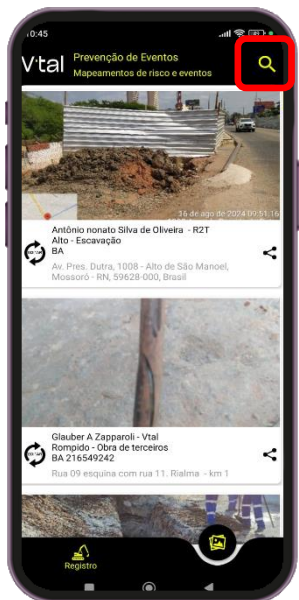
10:45

V·tal Prevenção de Eventos
Mapeamentos de risco e eventos

16 de ago de 2024 09:11:16

Antônio nonato Silva de Oliveira - R2T
Alto - Escavação
BA
Av. Pres. Dutra, 1008 - Alto de São Manoel, Mossoró - RN, 59628-000, Brasil

Glauber A Zapparoli - Vtal
Rompido - Obra de terceiros
BA 216549242
Rua 09 esquina com rua 11. Rialma - km 1

Registro